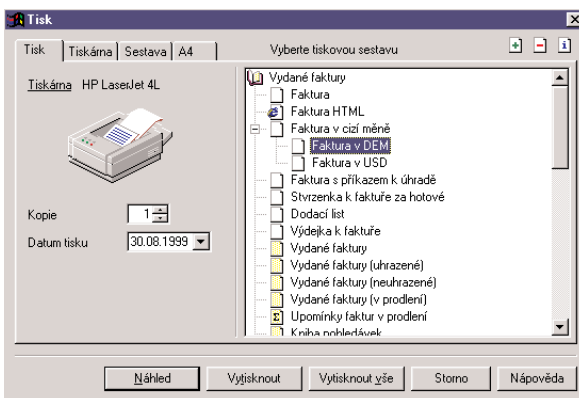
Tisk

Tisk | Tiskárna | Sestava | A4

Tiskárna HP LaserJet 4L

Kopie 1

Datum tisku 30.08.1999

Vyberte tiskovou sestavu

Vydané faktury
Faktura
Faktura HTML
Faktura v cizí měně
Faktura v DEM
Faktura v USD
Faktura s příkazem k úhradě
Stvrzenka k faktuře za hotové
Dodací list
Výdejka k faktuře
Vydané faktury
Vydané faktury (uhrazené)
Vydané faktury (neuhrazené)
Vydané faktury (v prodlení)
Upomínky faktur v prodlení
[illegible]

Náhled | Vytisknout | Vytisknout vše | Storno | Nápověda